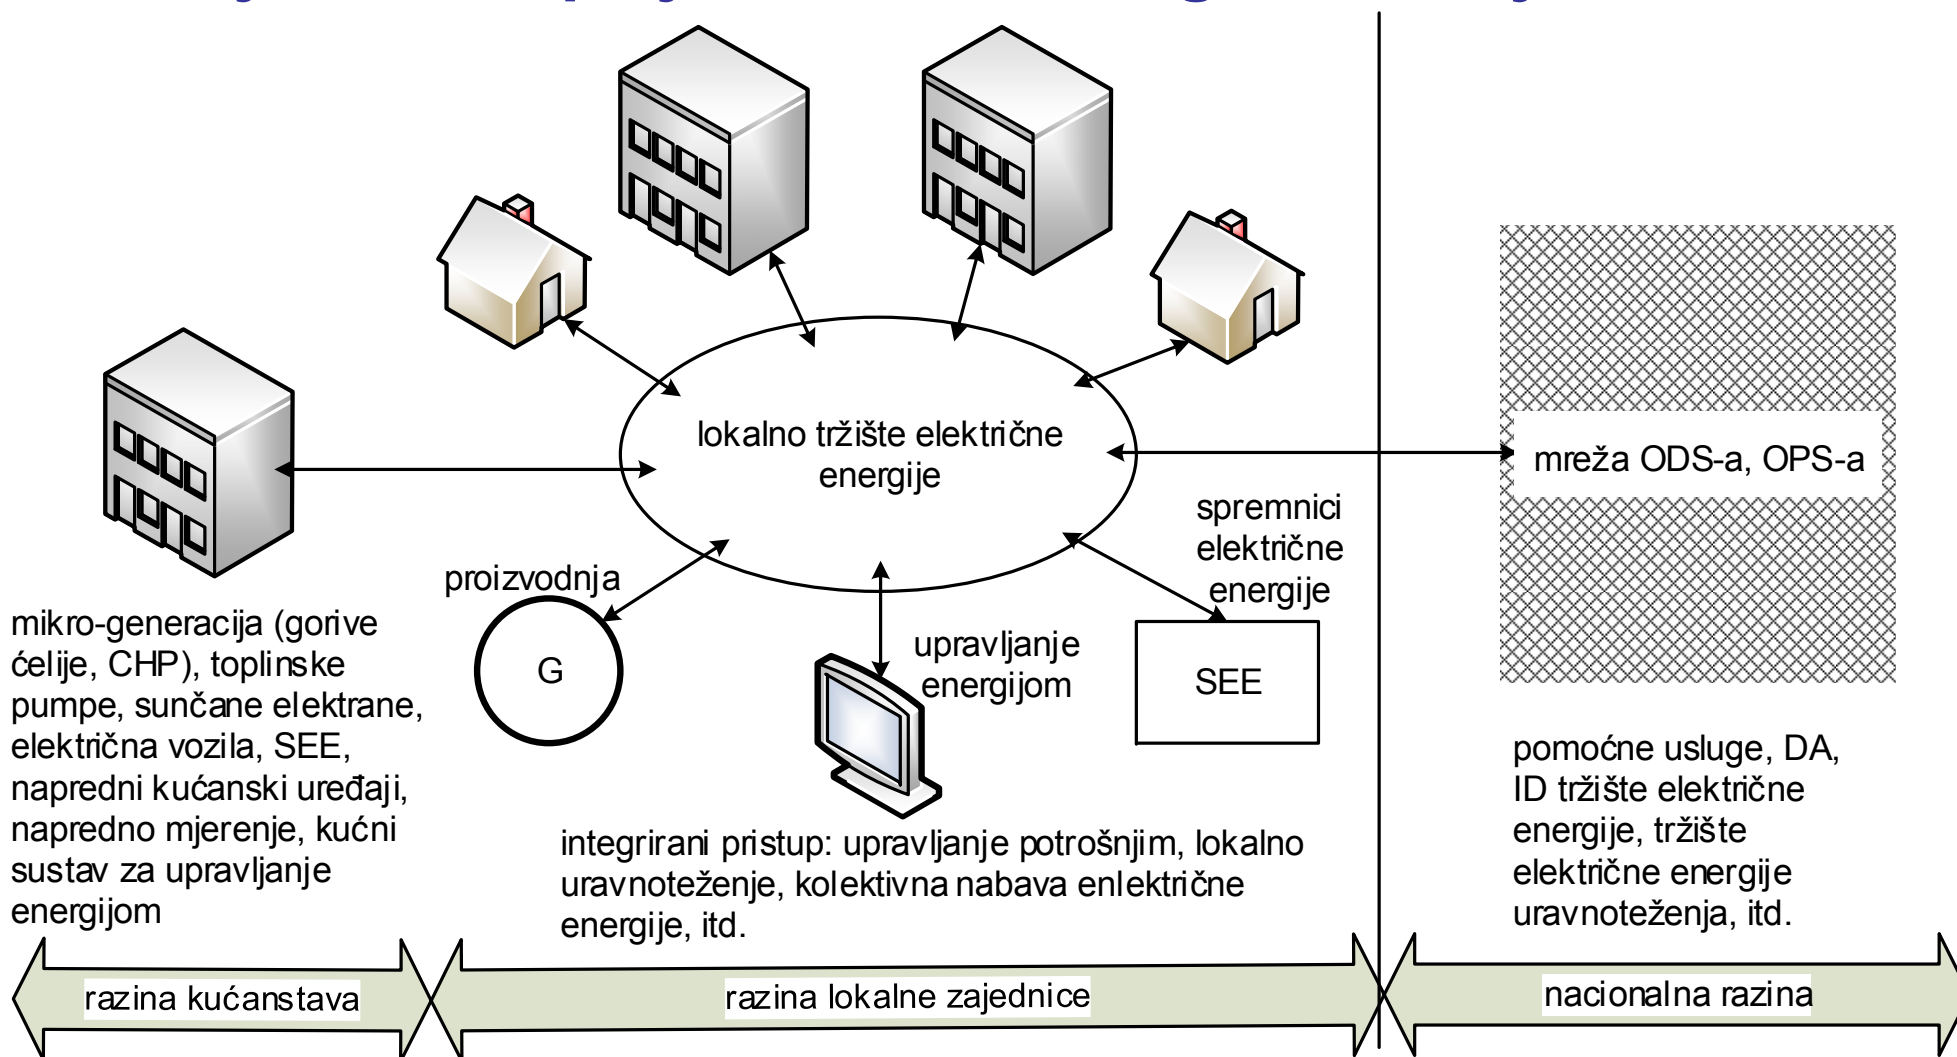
lokalno tržište električne energije

mreža ODS-a, OPS-a

spremnici električne energije

proizvodnja

G

upravljanje energijom

SEE

mikro-generacija (gorive ćelije, CHP), toplinske pumpe, sunčane elektrane, električna vozila, SEE, napredni kućanski uređaji, napredno mjerenje, kućni sustav za upravljanje energijom

integrirani pristup: upravljanje potrošnjim, lokalno uravnoteženje, kolektivna nabava enlektrične energije, itd.

pomoćne usluge, DA, ID tržište električne energije, tržište električne energije uravnoteženja, itd.

razina kućanstava

razina lokalne zajednice

nacionalna razina